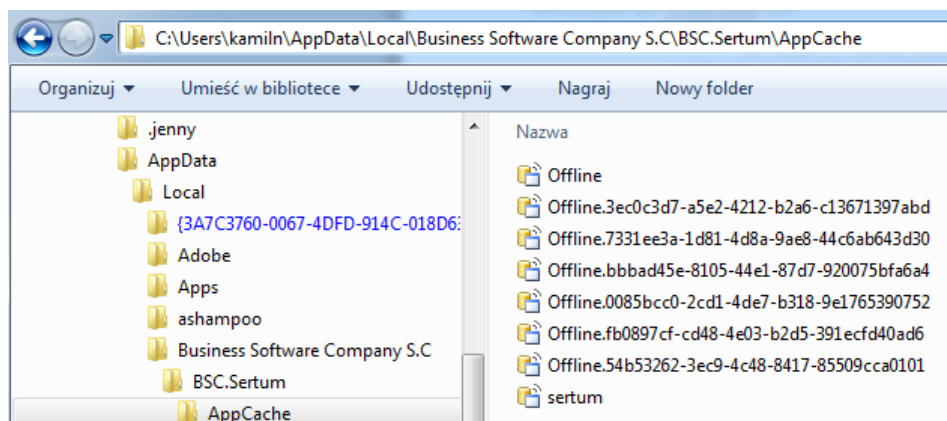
C:\Users\kamiln\AppData\Local\Business Software Company S.C\BSC.Sertum\AppCache

Organizuj ▼ Umieść w bibliotece ▼ Udostępnij ▼ Nagraj Nowy folder

.jenny
AppData
Local
{3A7C3760-0067-4DFD-914C-018D6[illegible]
Adobe
Apps
ashampoo
Business Software Company S.C
BSC.Sertum
AppCache

Nazwa

Offline
Offline.3ec0c3d7-a5e2-4212-b2a6-c13671397abd
Offline.7331ee3a-1d81-4d8a-9ae8-44c6ab643d30
Offline.bbbad45e-8105-44e1-87d7-920075bfa6a4
Offline.0085bcc0-2cd1-4de7-b318-9e1765390752
Offline.fb0897cf-cd48-4e03-b2d5-391ecfd40ad6
Offline.54b53262-3ec9-4c48-8417-85509cca0101
sertum